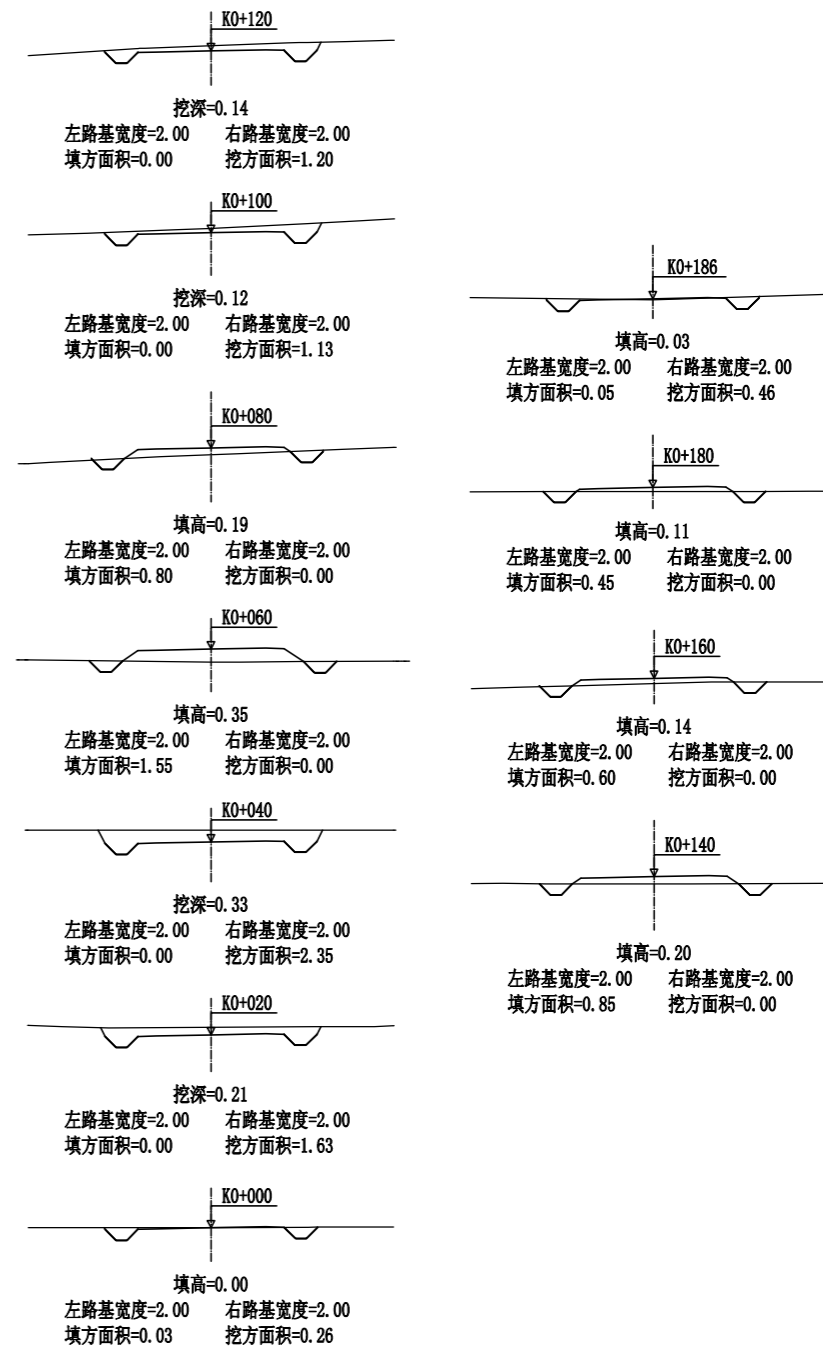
K0+120

挖深=0.14
左路基宽度=2.00 右路基宽度=2.00
填方面积=0.00 挖方面积=1.20

K0+100

挖深=0.12
左路基宽度=2.00 右路基宽度=2.00
填方面积=0.00 挖方面积=1.13

K0+080

填高=0.19
左路基宽度=2.00 右路基宽度=2.00
填方面积=0.80 挖方面积=0.00

K0+060

填高=0.35
左路基宽度=2.00 右路基宽度=2.00
填方面积=1.55 挖方面积=0.00

K0+040

挖深=0.33
左路基宽度=2.00 右路基宽度=2.00
填方面积=0.00 挖方面积=2.35

K0+020

挖深=0.21
左路基宽度=2.00 右路基宽度=2.00
填方面积=0.00 挖方面积=1.63

K0+000

填高=0.00
左路基宽度=2.00 右路基宽度=2.00
填方面积=0.03 挖方面积=0.26

K0+186

填高=0.03
左路基宽度=2.00 右路基宽度=2.00
填方面积=0.05 挖方面积=0.46

K0+180

填高=0.11
左路基宽度=2.00 右路基宽度=2.00
填方面积=0.45 挖方面积=0.00

K0+160

填高=0.14
左路基宽度=2.00 右路基宽度=2.00
填方面积=0.60 挖方面积=0.00

K0+140

填高=0.20
左路基宽度=2.00 右路基宽度=2.00
填方面积=0.85 挖方面积=0.00